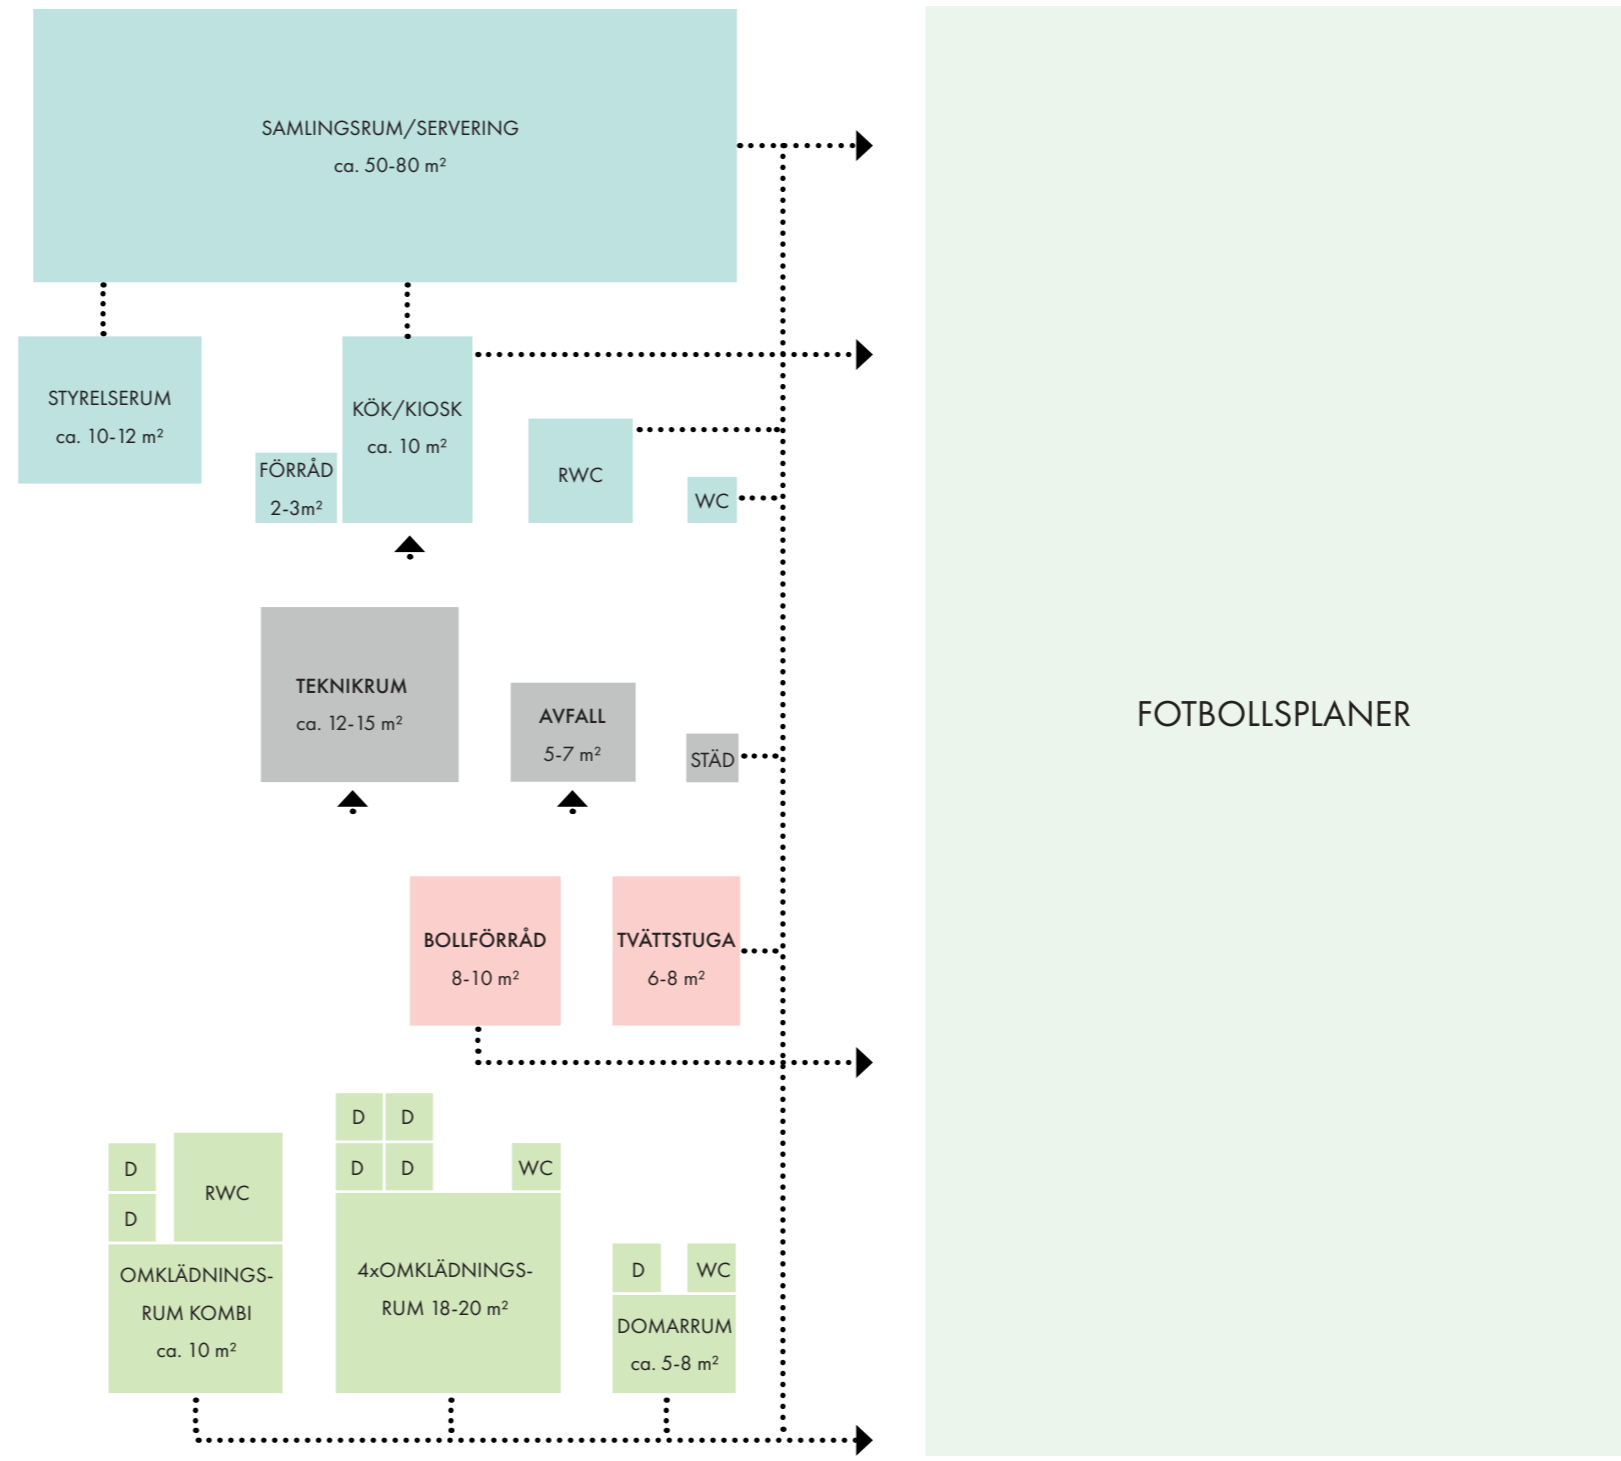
SAMLINGSRUM/SERVERING
ca. 50-80 m²

STYRELSERUM
ca. 10-12 m²

KÖK/KIOSK
ca. 10 m²

FÖRRÅD
2-3m²

RWC

WC

TEKNIKRUM
ca. 12-15 m²

AVFALL
5-7 m²

STÄD

FOTBOLLSPLANER

BOLLFÖRRÅD
8-10 m²

TVÄTTSTUGA
6-8 m²

D D
D D

WC

D
D

RWC

OMKLÄDNINGS-RUM KOMBI
ca. 10 m²

4xOMKLÄDNINGS-RUM 18-20 m²

D WC

DOMARRUM
ca. 5-8 m²